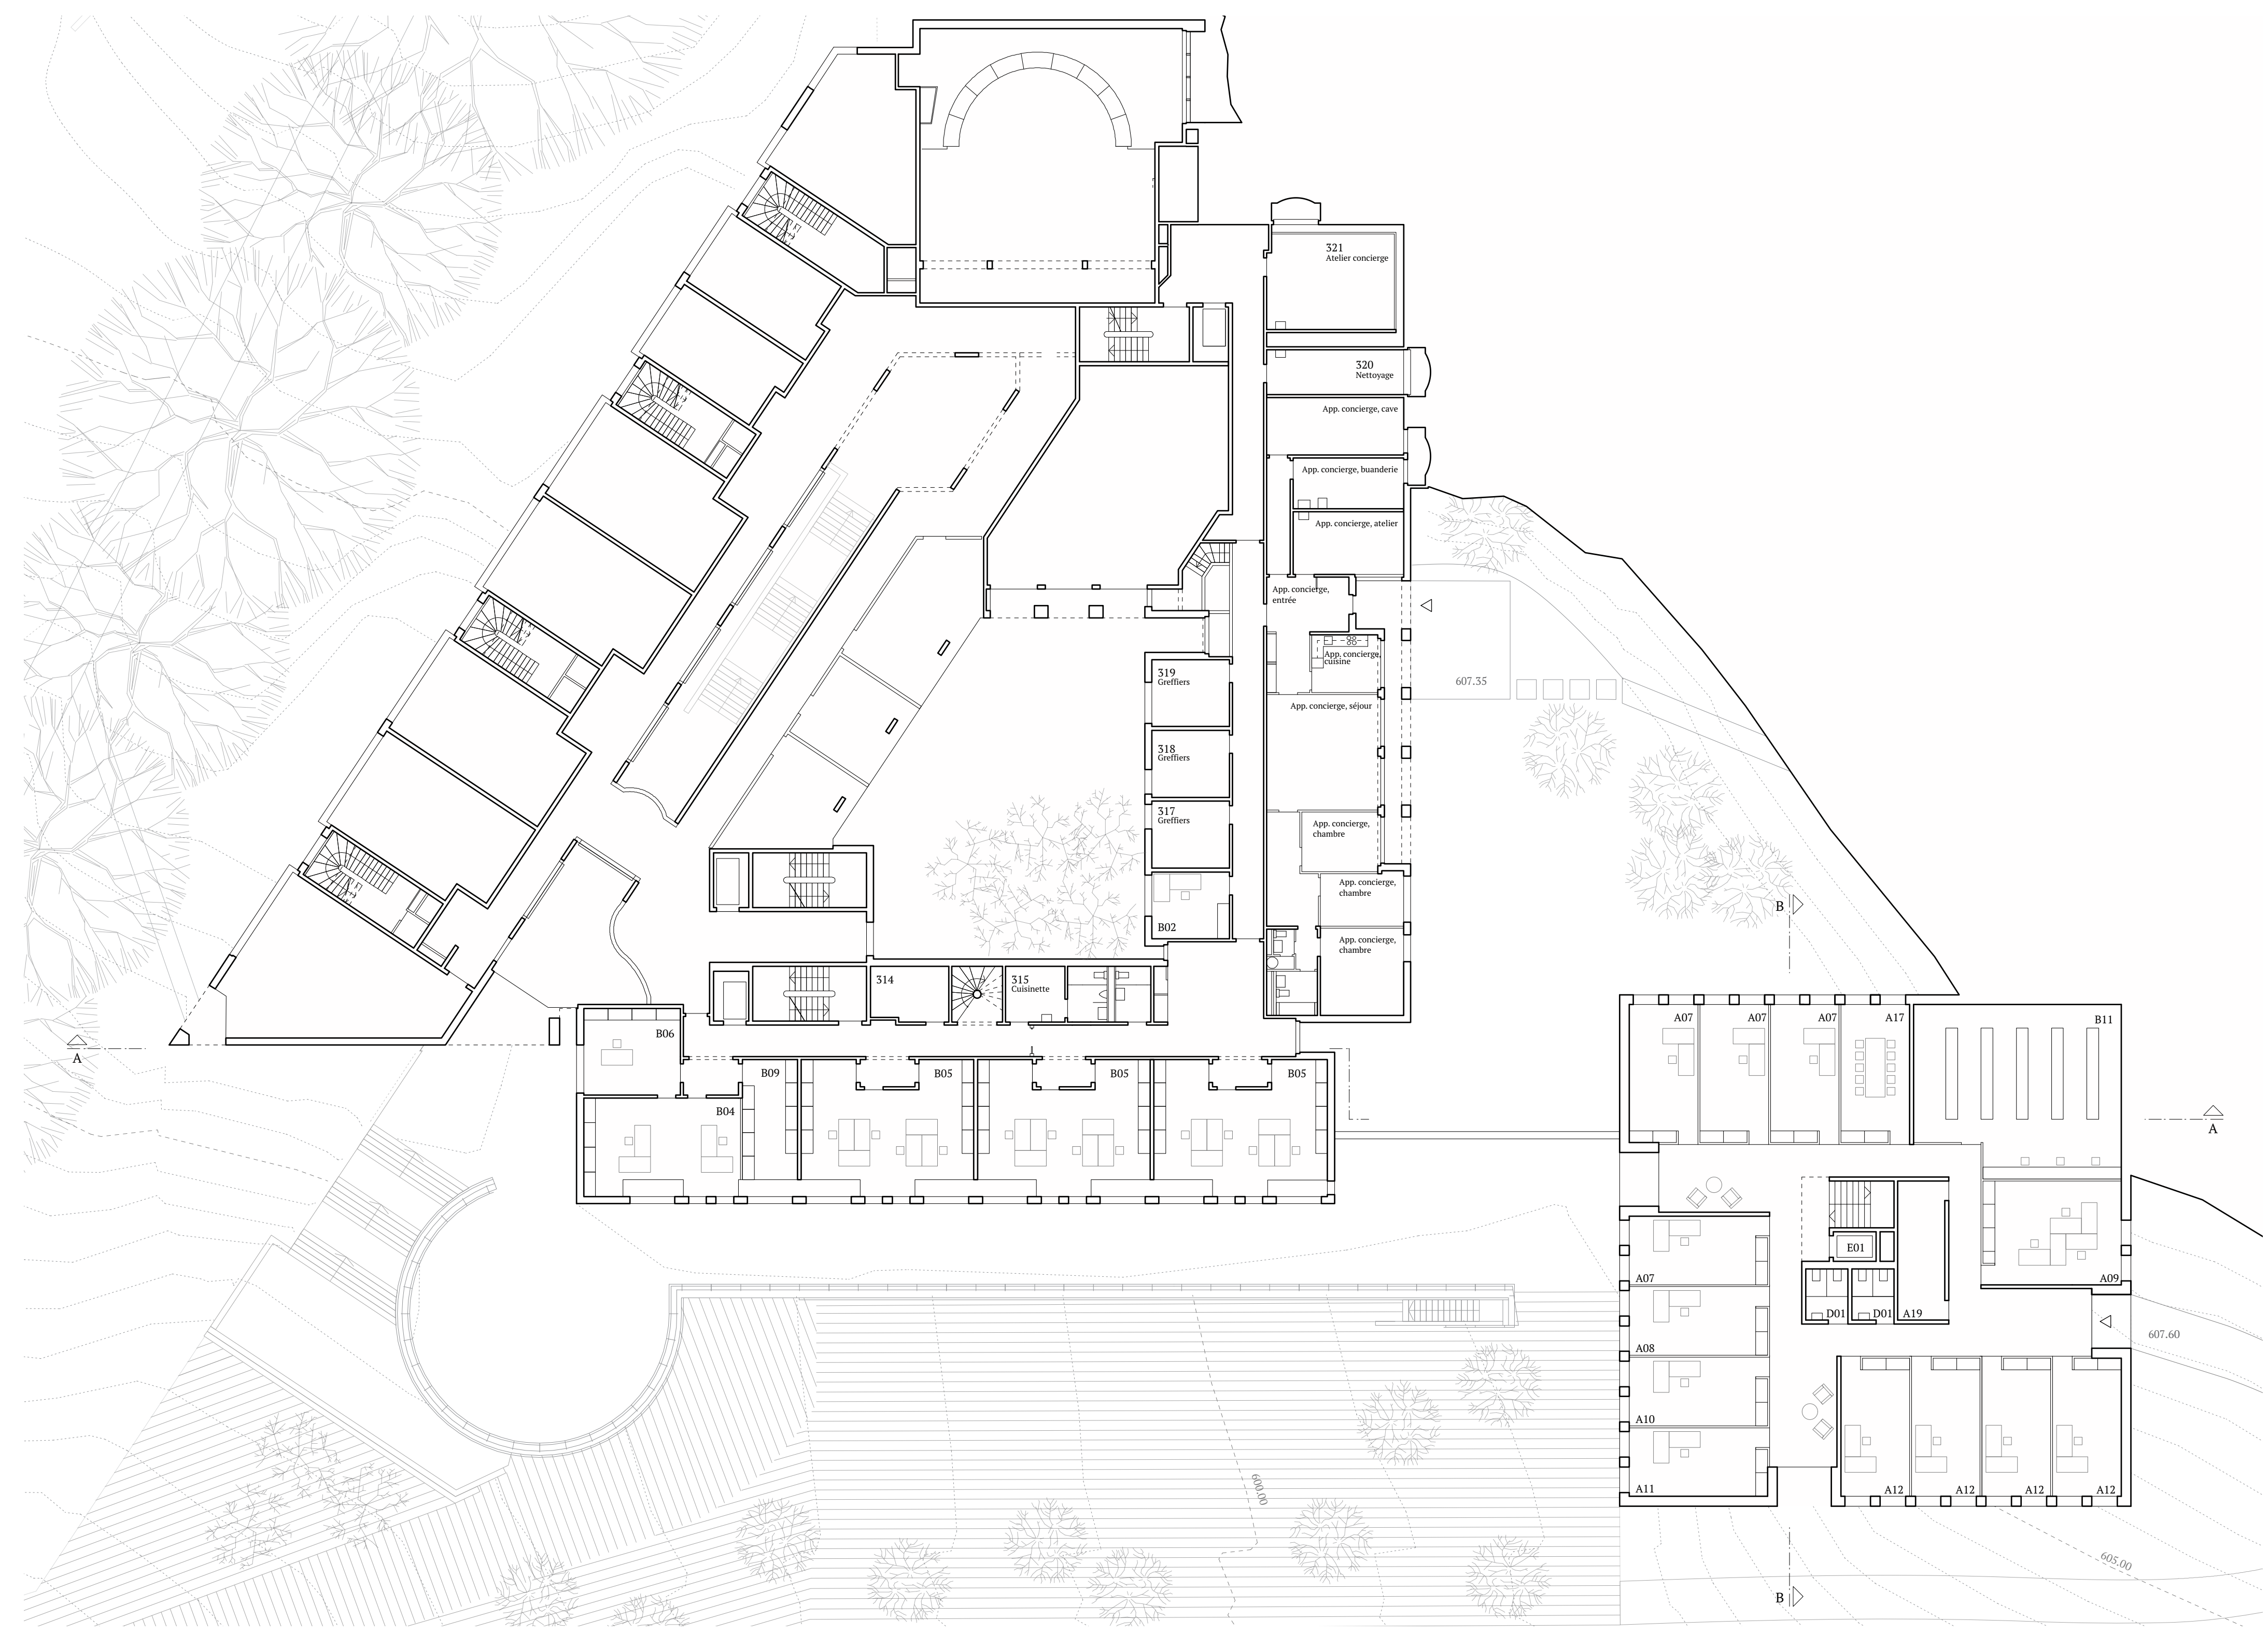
321
Atelier concierge

320
Nettoyage

App. concierge, cave

App. concierge, buanderie

App. concierge, atelier

App. concierge, entrée

App. concierge cuisine

607.35

App. concierge, séjour

319
Greffiers

318
Greffiers

317
Greffiers

App. concierge, chambre

App. concierge, chambre

App. concierge, chambre

B02

B

314

315
Cuisinette

A

B06

B09

B05

B05

B05

B04

A07

A07

A07

A17

B11

A

E01

A07

A09

D01

D01

A19

607.60

A08

A10

A11

A12

A12

A12

A12

600.00

605.00

B